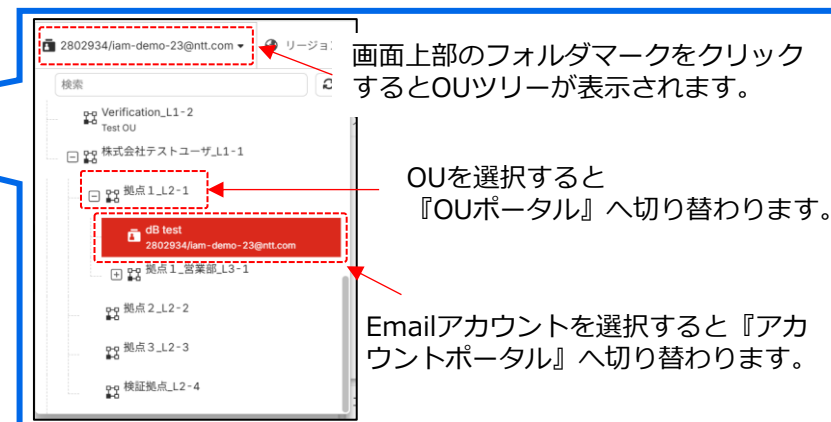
2802934/iam-demo-23@ntt.com ▾
リージョ

検索

Verification_L1-2
Test OU

株式会社テストユーザ_L1-1

拠点１_L2-1

dB test
2802934/iam-demo-23@ntt.com

拠点１_営業部_L3-1

拠点２_L2-2

拠点３_L2-3

検証拠点_L2-4

画面上部のフォルダマークをクリックするとOUツリーが表示されます。

OUを選択すると『OUポータル』へ切り替わります。

Emailアカウントを選択すると『アカウントポータル』へ切り替わります。